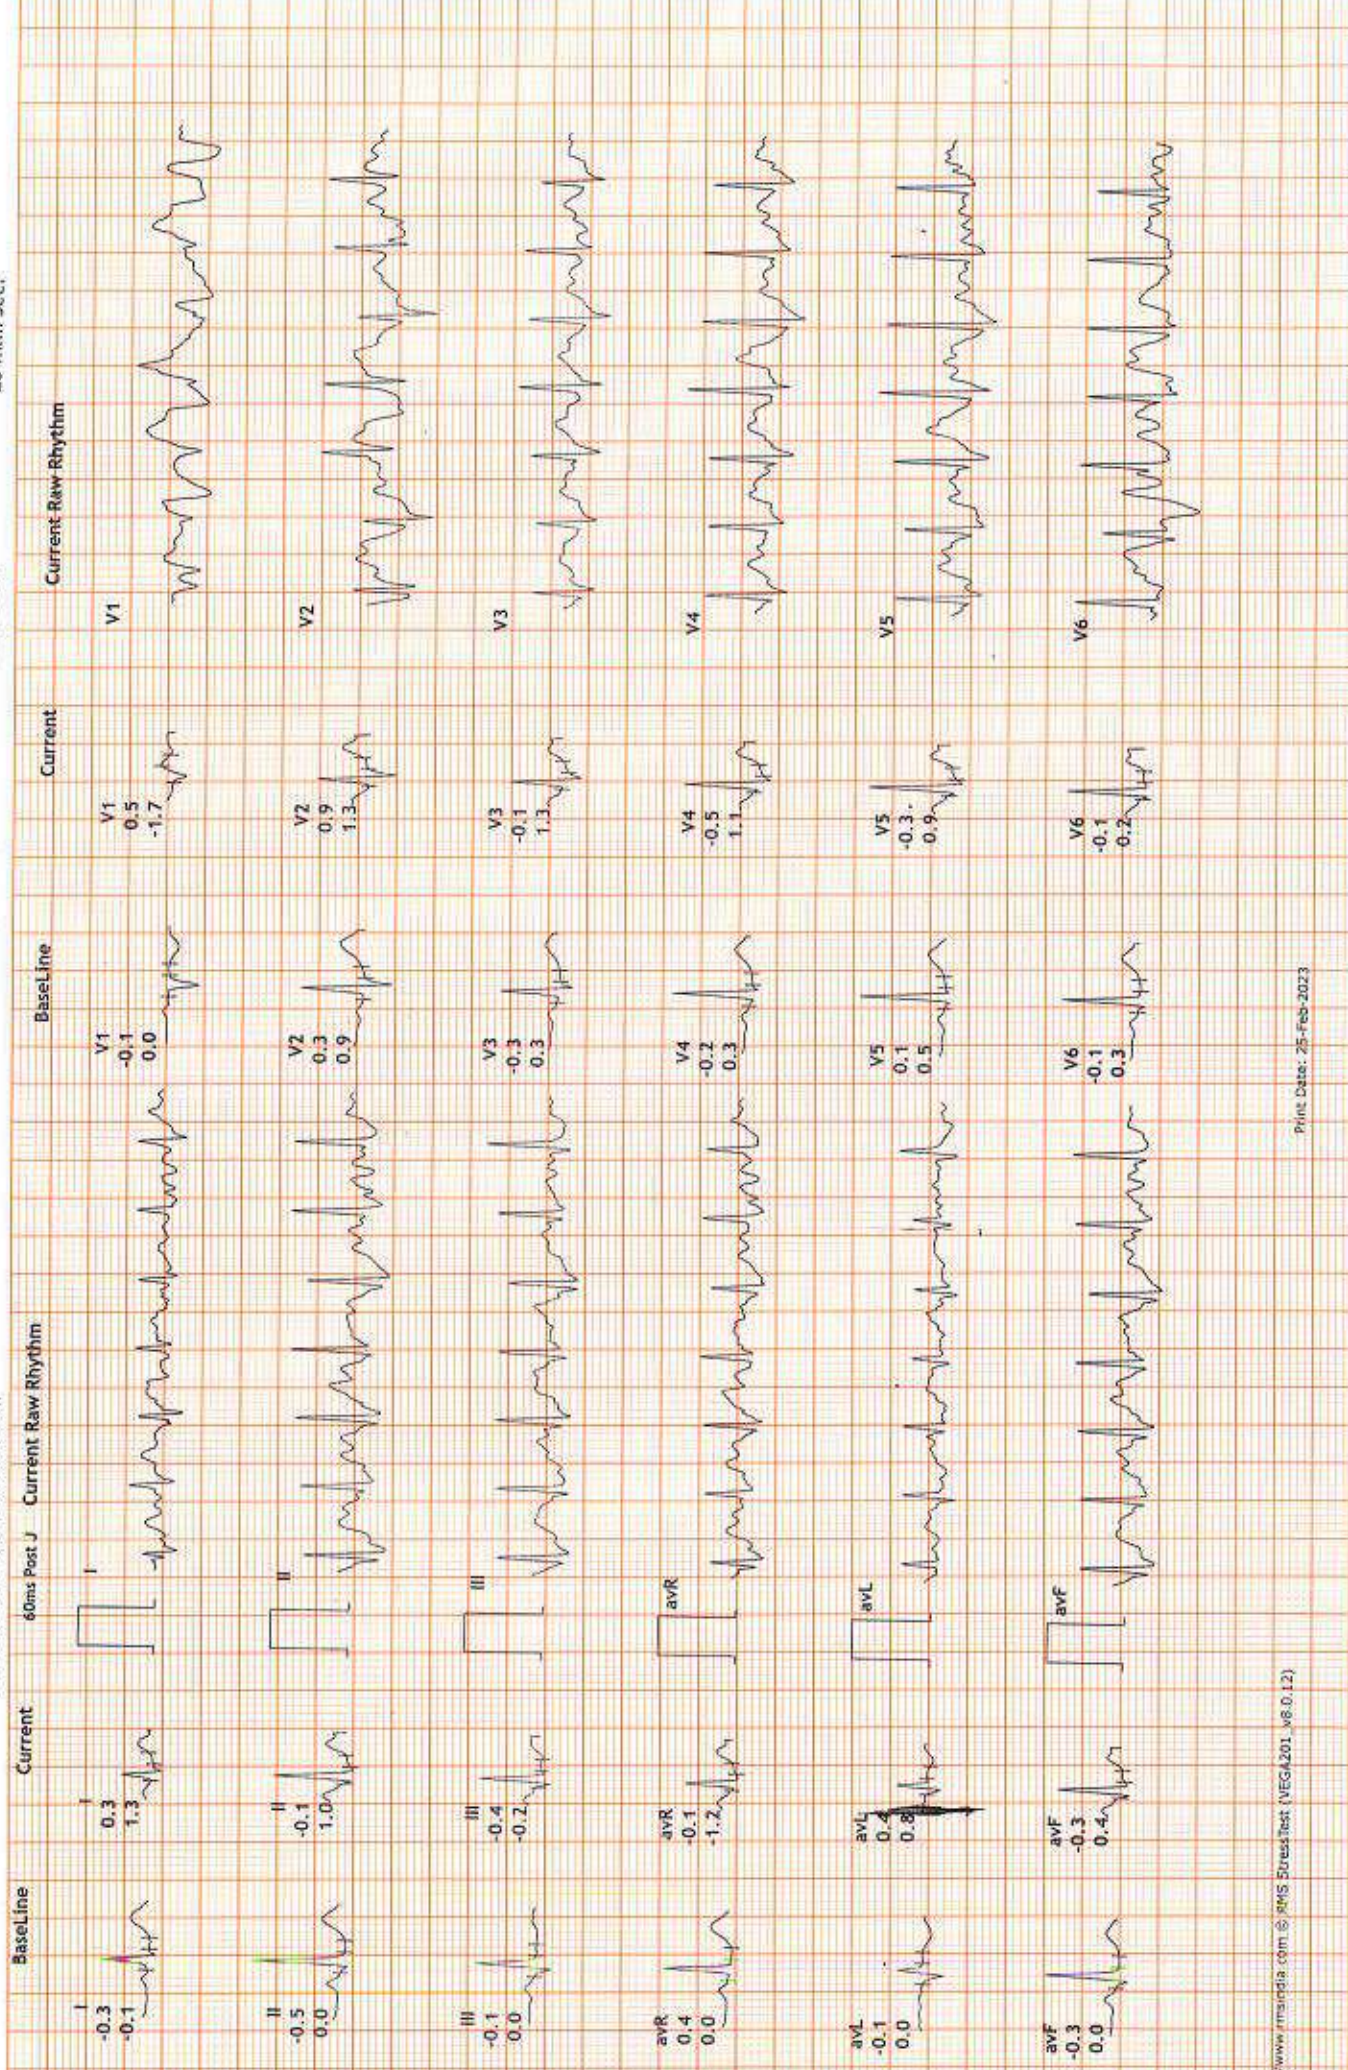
BaseLine
I
-0.3
-0.1
II
-0.5
0.0
III
-0.1
0.0
avR
0.4
0.0
avL
-0.1
0.0
avF
-0.3
0.0

Current
I
0.3
1.3
II
-0.1
1.0
III
-0.4
-0.2
avR
-0.1
-1.2
avL
0.4
0.8
avF
-0.3
0.4

60ms Post J
Current Raw Rhythm
I
II
III
avR
avL
avF

BaseLine
V1
-0.1
0.0
V2
0.3
0.9
V3
-0.3
0.3
V4
-0.2
0.3
V5
0.1
0.5
V6
-0.1
0.3

Current
V1
0.5
-1.7
V2
0.9
1.3
V3
-0.1
1.3
V4
-0.5
1.1
V5
-0.3
0.9
V6
-0.1
0.2

Current Raw Rhythm
V1
V2
V3
V4
V5
V6

www.rmsindia.com © RMS StressTest (VEGA201_v8.0.12)
Print Date: 25-Feb-2023